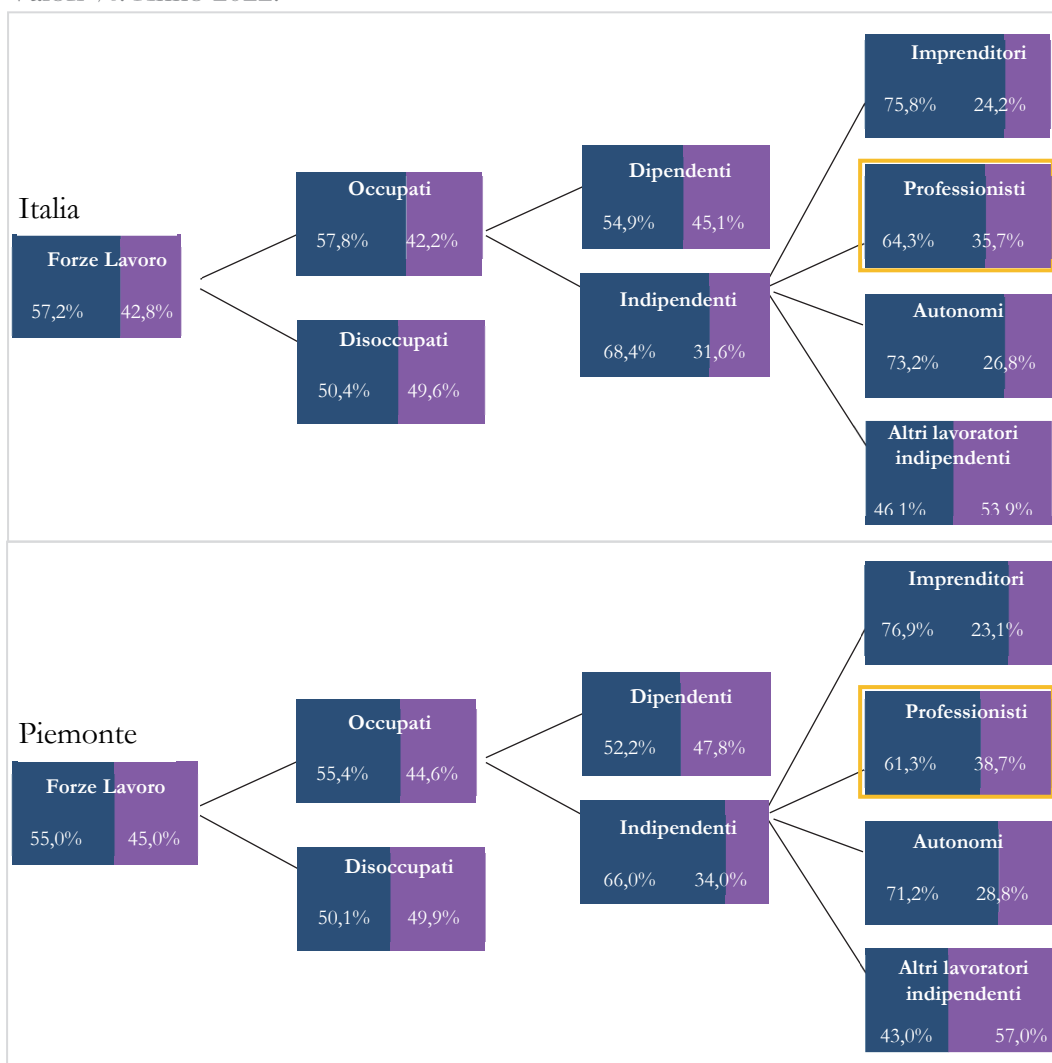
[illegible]

Italia

Forze Lavoro
57,2% 42,8%

Occupati
57,8% 42,2%

Disoccupati
50,4% 49,6%

Dipendenti
54,9% 45,1%

Indipendenti
68,4% 31,6%

Imprenditori
75,8% 24,2%

Professionisti
64,3% 35,7%

Autonomi
73,2% 26,8%

Altri lavoratori indipendenti
46,1% 53,9%

Piemonte

Forze Lavoro
55,0% 45,0%

Occupati
55,4% 44,6%

Disoccupati
50,1% 49,9%

Dipendenti
52,2% 47,8%

Indipendenti
66,0% 34,0%

Imprenditori
76,9% 23,1%

Professionisti
61,3% 38,7%

Autonomi
71,2% 28,8%

Altri lavoratori indipendenti
43,0% 57,0%